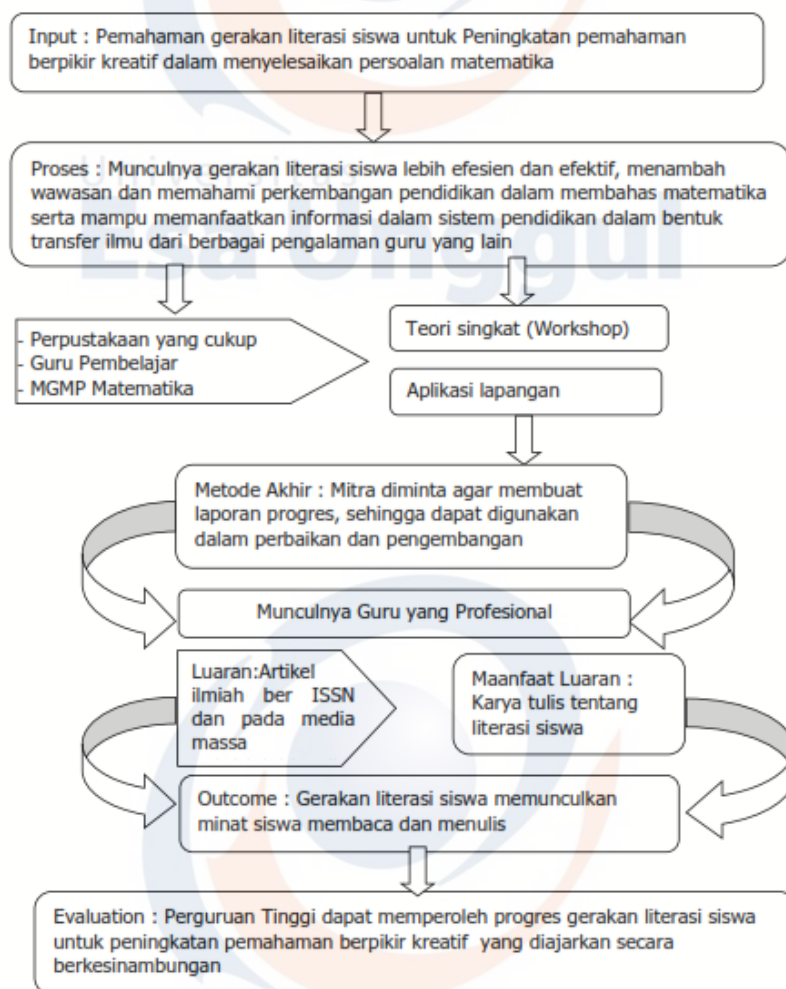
Input : Pemahaman gerakan literasi siswa untuk Peningkatan pemahaman berpikir kreatif dalam menyelesaikan persoalan matematika

Proses : Munculnya gerakan literasi siswa lebih efesien dan efektif, menambah wawasan dan memahami perkembangan pendidikan dalam membahas matematika serta mampu memanfaatkan informasi dalam sistem pendidikan dalam bentuk transfer ilmu dari berbagai pengalaman guru yang lain

- Perpustakaan yang cukup
- Guru Pembelajar
- MGMP Matematika

Teori singkat (Workshop)

Aplikasi lapangan

Metode Akhir : Mitra diminta agar membuat laporan progres, sehingga dapat digunakan dalam perbaikan dan pengembangan

Munculnya Guru yang Profesional

Luaran:Artikel ilmiah ber ISSN dan pada media massa

Maanfaat Luaran : Karya tulis tentang literasi siswa

Outcome : Gerakan literasi siswa memunculkan minat siswa membaca dan menulis

Evaluation : Perguruan Tinggi dapat memperoleh progres gerakan literasi siswa untuk peningkatan pemahaman berpikir kreatif yang diajarkan secara berkesinambungan